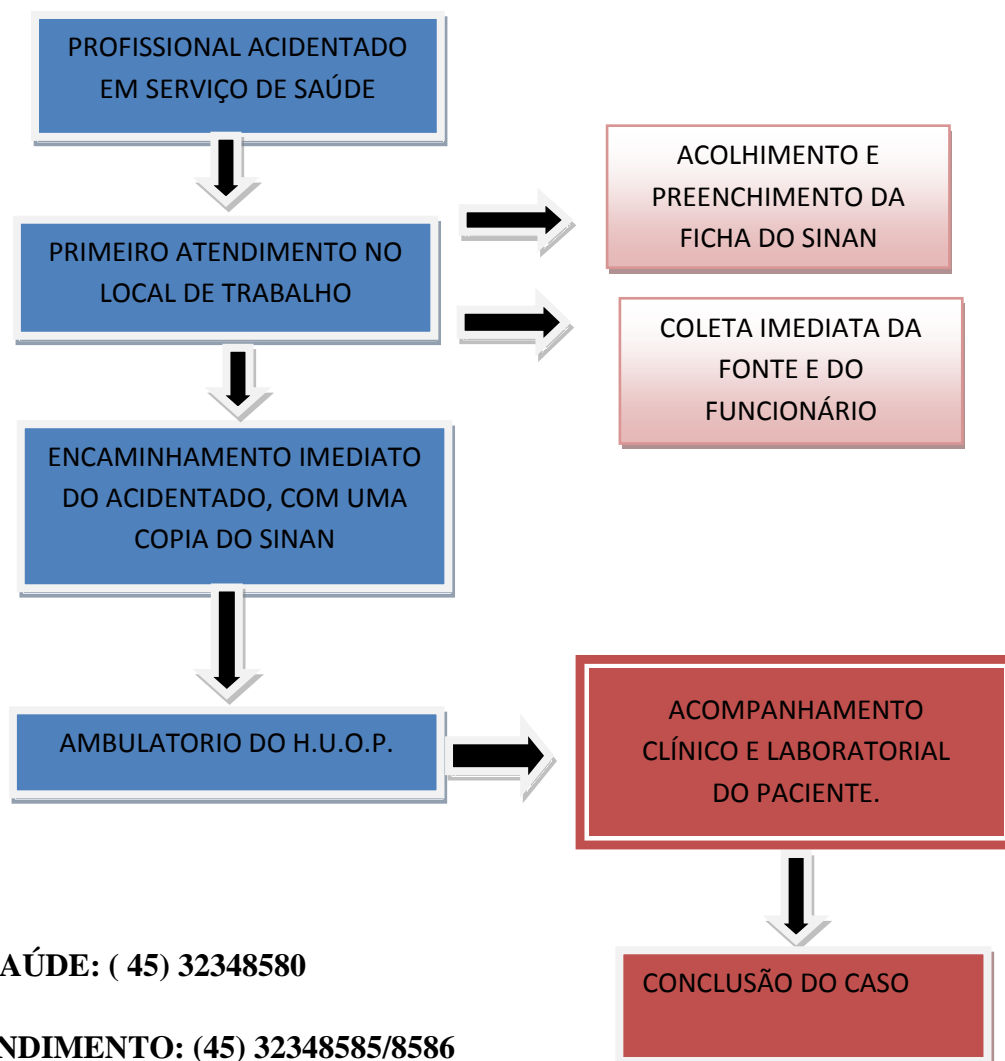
PROFISSIONAL ACIDENTADO EM SERVIÇO DE SAÚDE

PRIMEIRO ATENDIMENTO NO LOCAL DE TRABALHO

ACOLHIMENTO E PREENCHIMENTO DA FICHA DO SINAN

COLETA IMEDIATA DA FONTE E DO FUNCIONÁRIO

ENCAMINHAMENTO IMEDIATO DO ACIDENTADO, COM UMA COPIA DO SINAN

AMBULATORIO DO H.U.O.P.

ACOMPANHAMENTO CLÍNICO E LABORATORIAL DO PACIENTE.

CONCLUSÃO DO CASO

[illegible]AÚDE: ( 45) 32348580

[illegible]NDIMENTO: (45) 32348585/8586